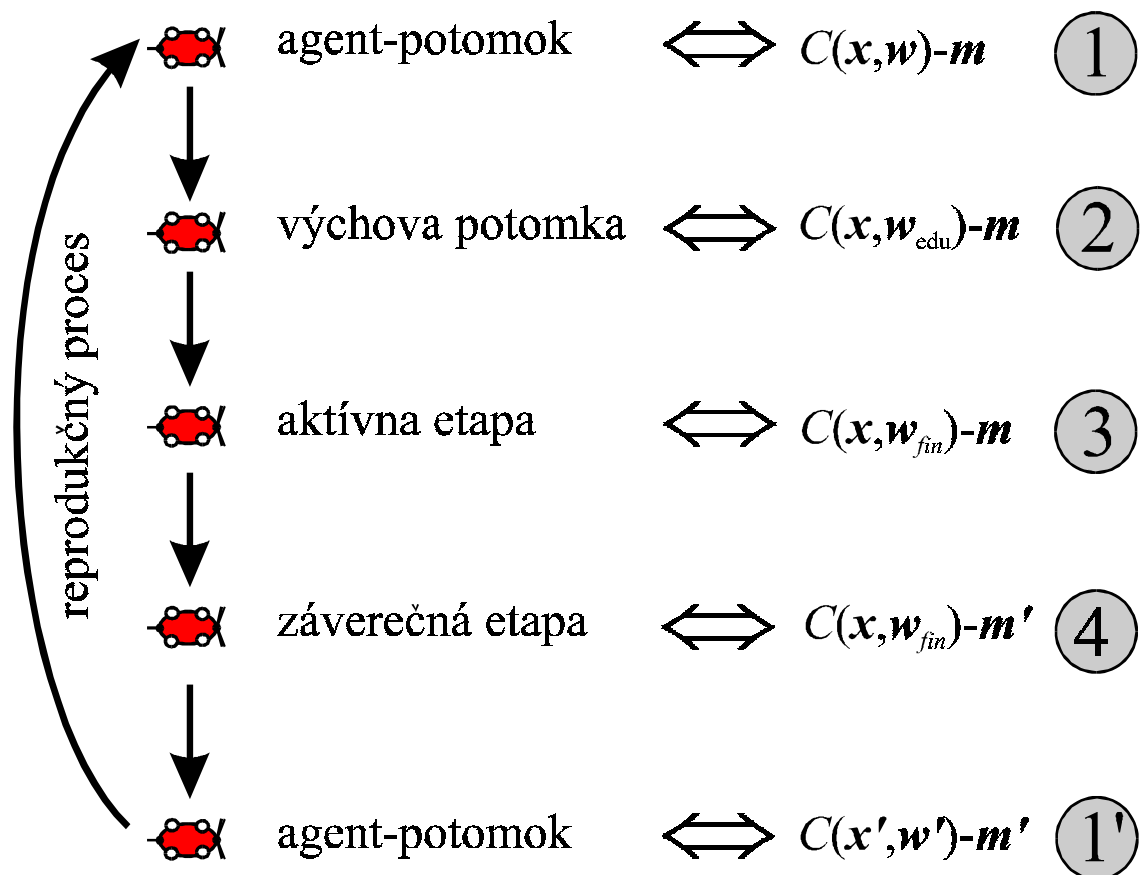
reprodukčný proces

agent-potomok $\Longleftrightarrow$ $C(\boldsymbol{x},\boldsymbol{w})\text{-}\boldsymbol{m}$ 1

výchova potomka $\Longleftrightarrow$ $C(\boldsymbol{x},\boldsymbol{w}_{\mathrm{edu}})\text{-}\boldsymbol{m}$ 2

aktívna etapa $\Longleftrightarrow$ $C(\boldsymbol{x},\boldsymbol{w}_{fin})\text{-}\boldsymbol{m}$ 3

záverečná etapa $\Longleftrightarrow$ $C(\boldsymbol{x},\boldsymbol{w}_{fin})\text{-}\boldsymbol{m}'$ 4

agent-potomok $\Longleftrightarrow$ $C(\boldsymbol{x}',\boldsymbol{w}')\text{-}\boldsymbol{m}'$ 1'